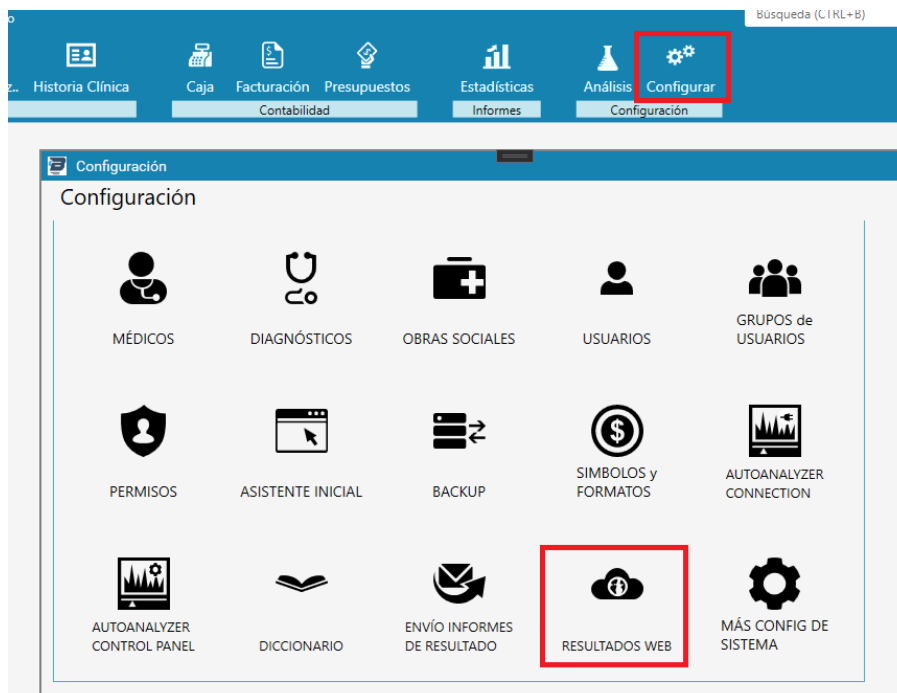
o

Búsqueda (CTRL+B)

z.. Historia Clínica

Caja Facturación Presupuestos
Contabilidad

Estadísticas
Informes

Análisis Configurar
Configuración

Configuración

Configuración

MÉDICOS

DIAGNÓSTICOS

OBRAS SOCIALES

USUARIOS

GRUPOS de USUARIOS

PERMISOS

ASISTENTE INICIAL

BACKUP

SIMBOLOS y FORMATOS

AUTOANALYZER CONNECTION

AUTOANALYZER CONTROL PANEL

DICCIONARIO

ENVÍO INFORMES DE RESULTADO

RESULTADOS WEB

MÁS CONFIG DE SISTEMA